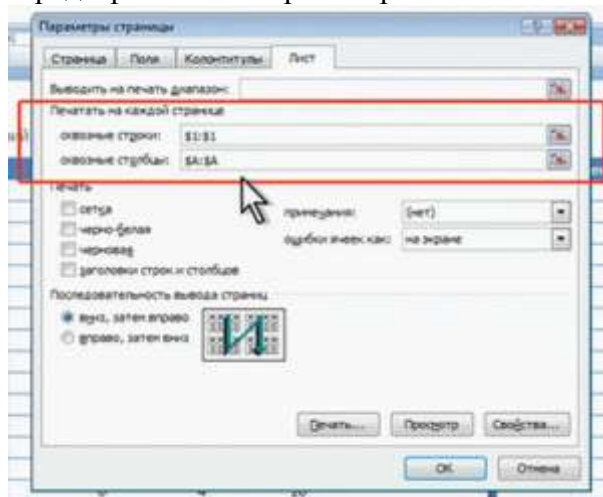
Параметры страницы

Страница | Поля | Колонтитулы | Лист

Выводить на печать диапазон:

Печатать на каждой странице

сквозные строки: $1:$1

сквозные столбцы: $A:$A

Печать

сетка

черно-белая

черновая

заголовки строк и столбцов

примечания: (нет)

ошибки ячеек как: на экране

Последовательность вывода страниц

вниз, затем вправо

вправо, затем вниз

Печать... | Просмотр | Свойства...

OK | Отмена